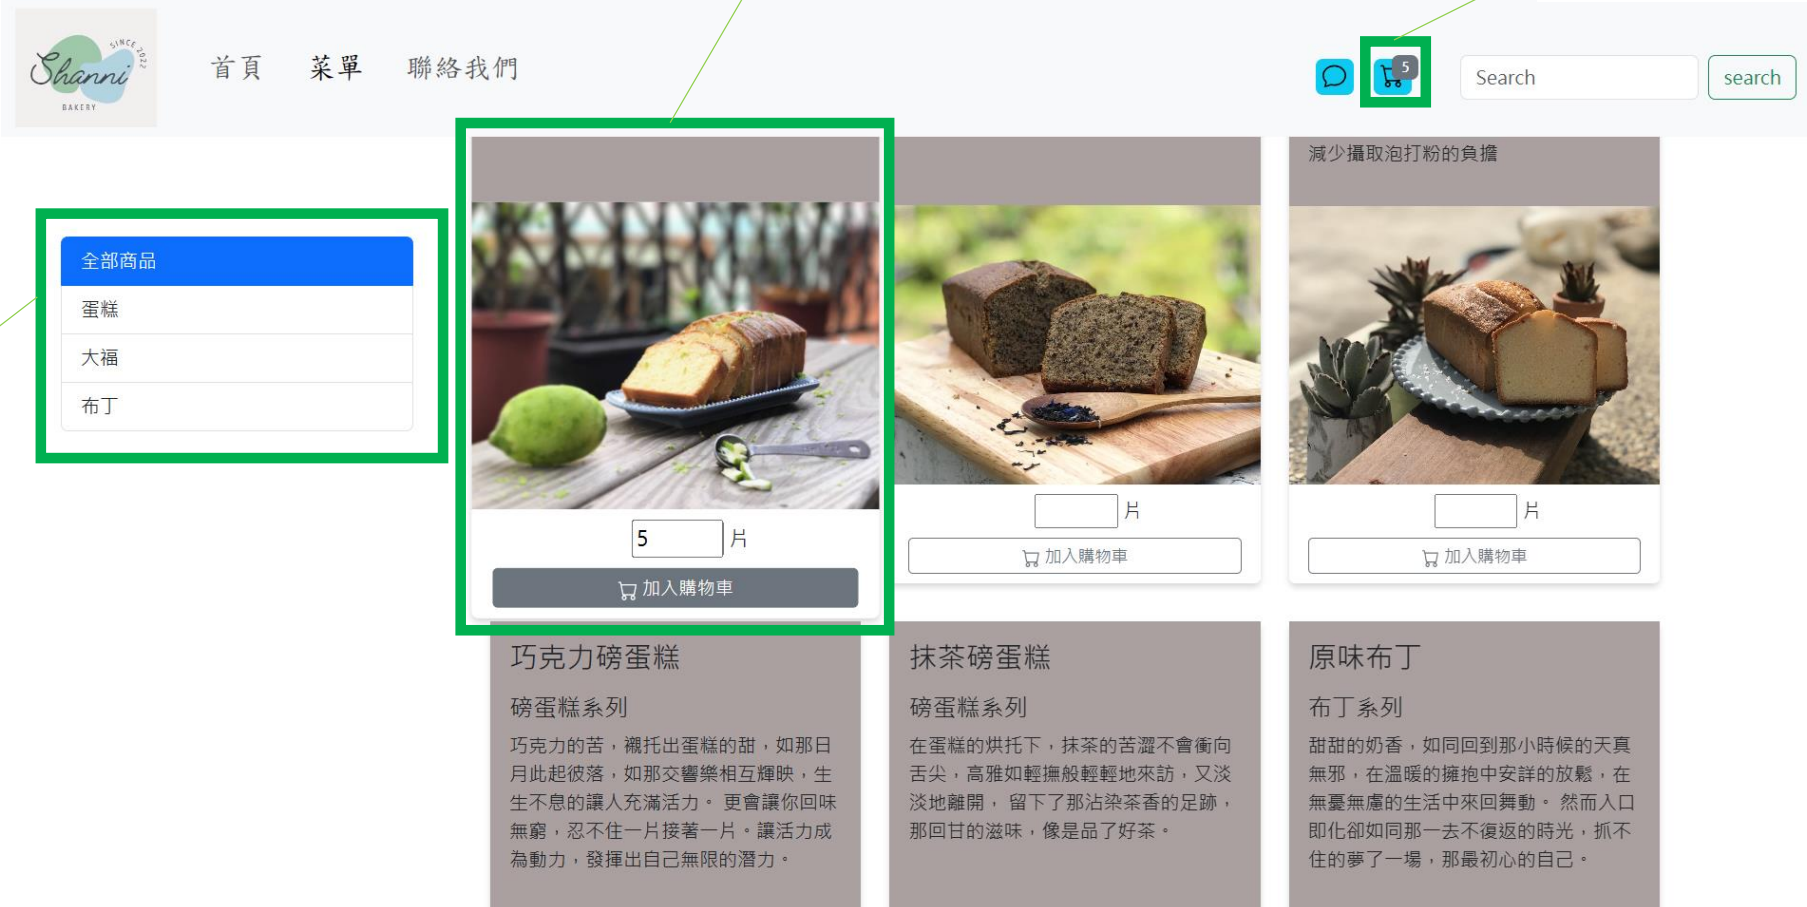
Shanni SINCE 2022 BAKERY

首頁 菜單 聯絡我們

5

Search search

全部商品
蛋糕
大福
布丁

減少攝取泡打粉的負擔

5 片
加入購物車

片
加入購物車

片
加入購物車

巧克力磅蛋糕
磅蛋糕系列
巧克力的苦，襯托出蛋糕的甜，如那日月此起彼落，如那交響樂相互輝映，生生不息的讓人充滿活力。 更會讓你回味無窮，忍不住一片接著一片。讓活力成為動力，發揮出自己無限的潛力。

抹茶磅蛋糕
磅蛋糕系列
在蛋糕的烘托下，抹茶的苦澀不會衝向舌尖，高雅如輕撫般輕輕地來訪，又淡淡地離開， 留下了那沾染茶香的足跡，那回甘的滋味，像是品了好茶。

原味布丁
布丁系列
甜甜的奶香，如同回到那小時候的天真無邪，在溫暖的擁抱中安詳的放鬆，在無憂無慮的生活中來回舞動。 然而入口即化卻如同那一去不復返的時光，抓不住的夢了一場，那最初心的自己。